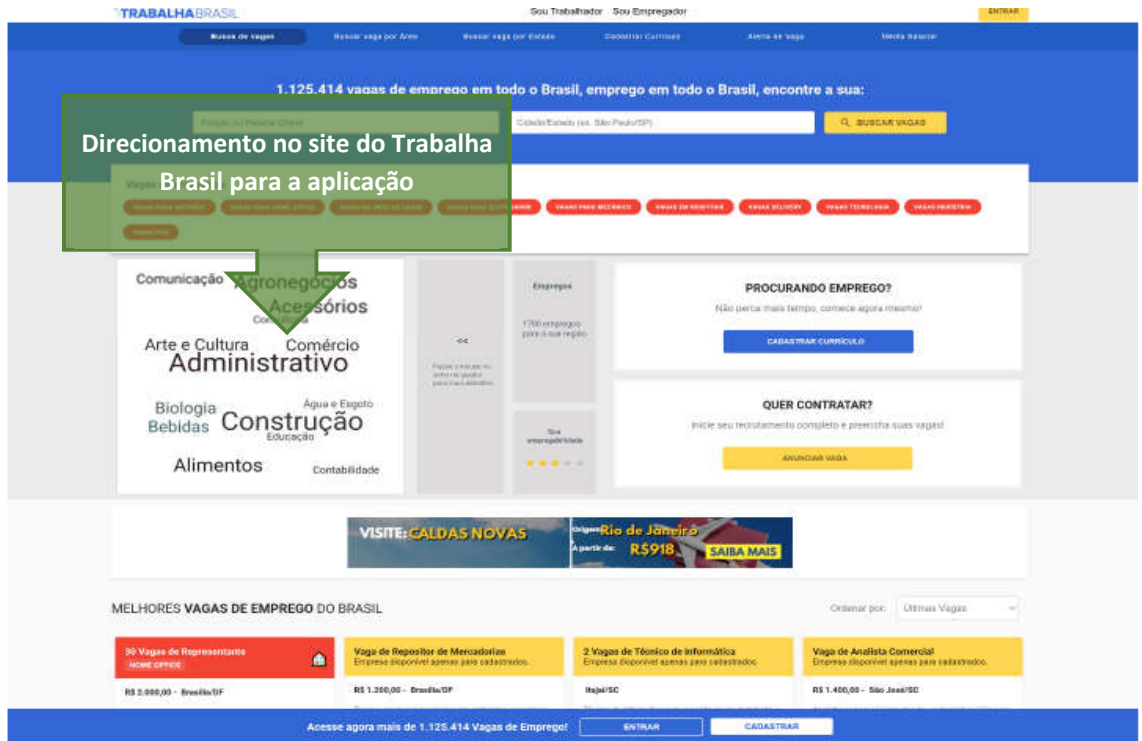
TRABALHABRASIL

Sou Trabalhador Sou Empregador

ENTRAR

Busca de Vagas Buscar vaga por Área Buscar vaga por Estado Cadastrar Currículo Alerta de Vaga Média Salarial

1.125.414 vagas de emprego em todo o Brasil, emprego em todo o Brasil, encontre a sua:

Função ou Palavra-Chave Cidade/Estado (ex. São Paulo/SP) BUSCAR VAGAS

Direcionamento no site do Trabalha Brasil para a aplicação

Vagas

VAGAS PARA MECÂNICO VAGAS EM SHOPPING VAGAS DELIVERY VAGAS TECNOLOGIA VAGAS INDÚSTRIA

Comunicação Agronegócios Acessórios Consultoria Arte e Cultura Comércio Administrativo Biologia Água e Esgoto Bebidas Construção Educação Alimentos Contabilidade

<<

Empregos

1700 empregos para a sua região

Sua empregabilidade

PROCURANDO EMPREGO?

Não perca mais tempo, comece agora mesmo!

CADASTRAR CURRÍCULO

QUER CONTRATAR?

Inicie seu recrutamento completo e preencha suas vagas!

ANUNCIAR VAGA

VISITE: CALDAS NOVAS

Origem Rio de Janeiro A partir de: R$918 SAIBA MAIS

MELHORES VAGAS DE EMPREGO DO BRASIL

Ordenar por: Últimas Vagas

30 Vagas de Representante
HOME OFFICE
R$ 2.000,00 - Brasília/DF

Vaga de Repositor de Mercadorias
Empresa disponível apenas para cadastrados.
R$ 1.200,00 - Brasília/DF

2 Vagas de Técnico de Informática
Empresa disponível apenas para cadastrados.
Itajaí/SC

Vaga de Analista Comercial
Empresa disponível apenas para cadastrados.
R$ 1.400,00 - São José/SC

Acesse agora mais de 1.125.414 Vagas de Emprego! ENTRAR CADASTRAR